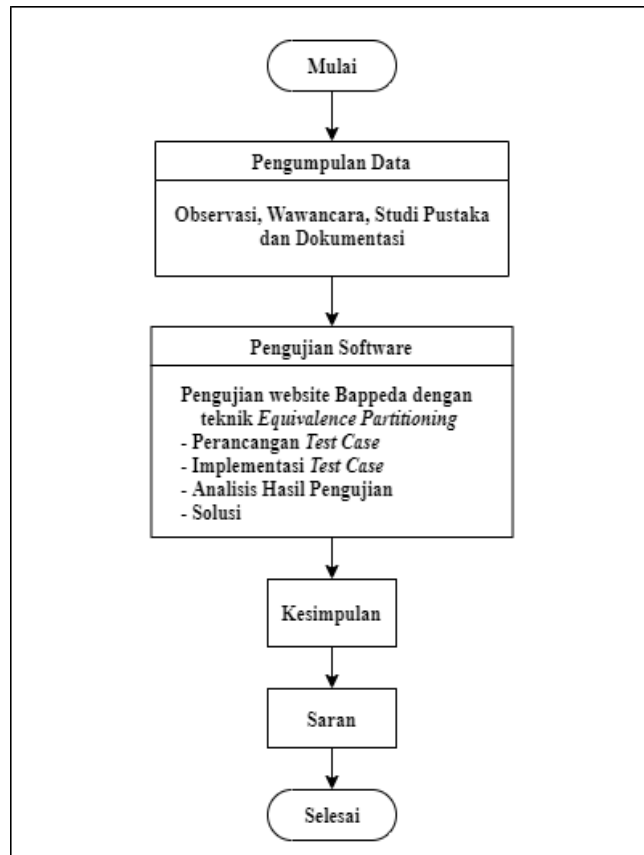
Mulai

Pengumpulan Data

Observasi, Wawancara, Studi Pustaka dan Dokumentasi

Pengujian Software

Pengujian website Bappeda dengan teknik *Equivalence Partitioning*
- Perancangan *Test Case*
- Implementasi *Test Case*
- Analisis Hasil Pengujian
- Solusi

Kesimpulan

Saran

Selesai